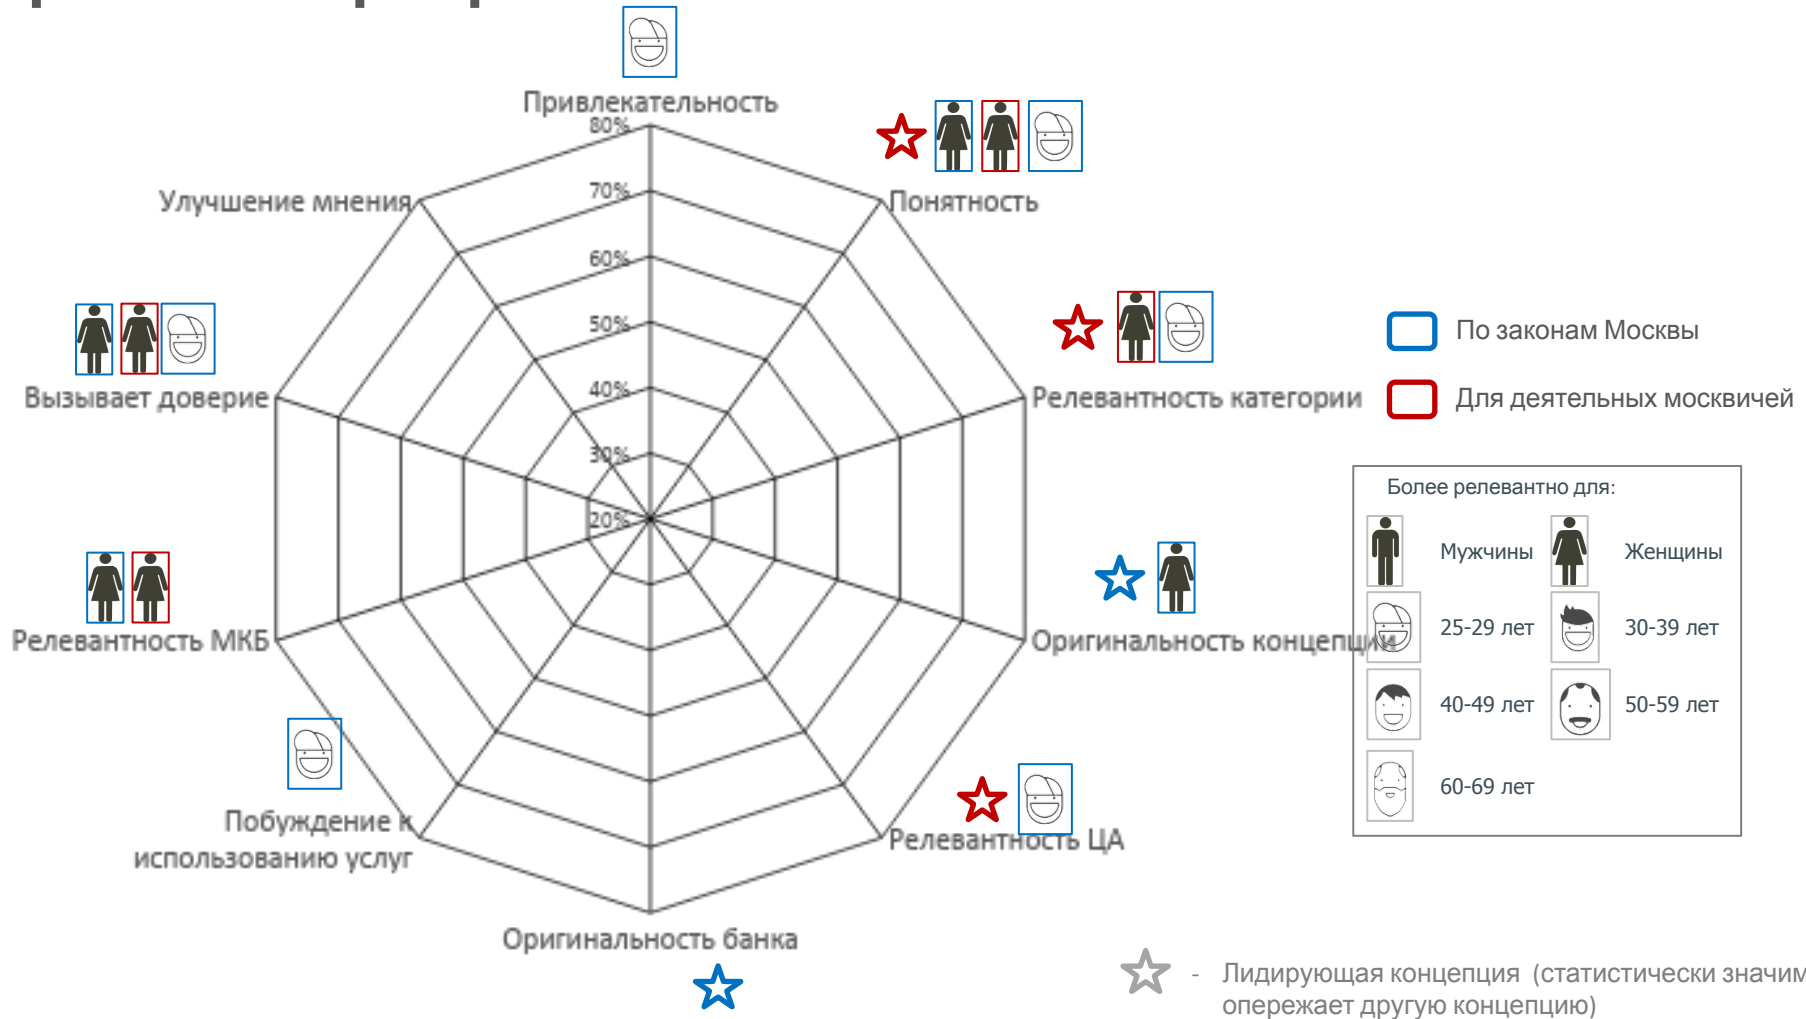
Привлекательность
80%
70%
60%
50%
40%
30%
20%
Понятность
Релевантность категории
Оригинальность концепции
Релевантность ЦА
Оригинальность банка
Побуждение к использованию услуг
Релевантность МКБ
Вызывает доверие
Улучшение мнения

По законам Москвы
Для деятельных москвичей

Более релевантно для:
Мужчины
Женщины
25-29 лет
30-39 лет
40-49 лет
50-59 лет
60-69 лет

- Лидирующая концепция (статистически значим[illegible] опережает другую концепцию)